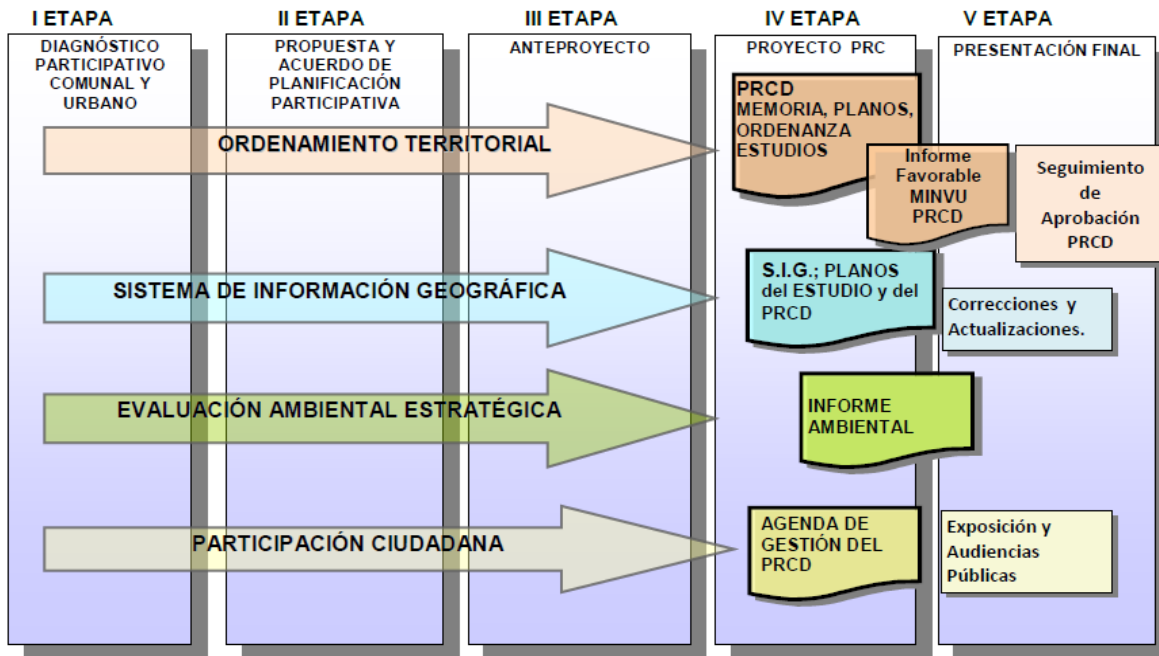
I ETAPA

DIAGNÓSTICO PARTICIPATIVO COMUNAL Y URBANO

II ETAPA

PROPUESTA Y ACUERDO DE PLANIFICACIÓN PARTICIPATIVA

III ETAPA

ANTEPROYECTO

IV ETAPA

PROYECTO PRC

V ETAPA

PRESENTACIÓN FINAL

ORDENAMIENTO TERRITORIAL

PRCD
MEMORIA, PLANOS, ORDENANZA ESTUDIOS

Informe Favorable MINVU PRCD

Seguimiento de Aprobación PRCD

SISTEMA DE INFORMACIÓN GEOGRÁFICA

S.I.G.; PLANOS del ESTUDIO y del PRCD

Correcciones y Actualizaciones.

EVALUACIÓN AMBIENTAL ESTRATÉGICA

INFORME AMBIENTAL

PARTICIPACIÓN CIUDADANA

AGENDA DE GESTIÓN DEL PRCD

Exposición y Audiencias Públicas